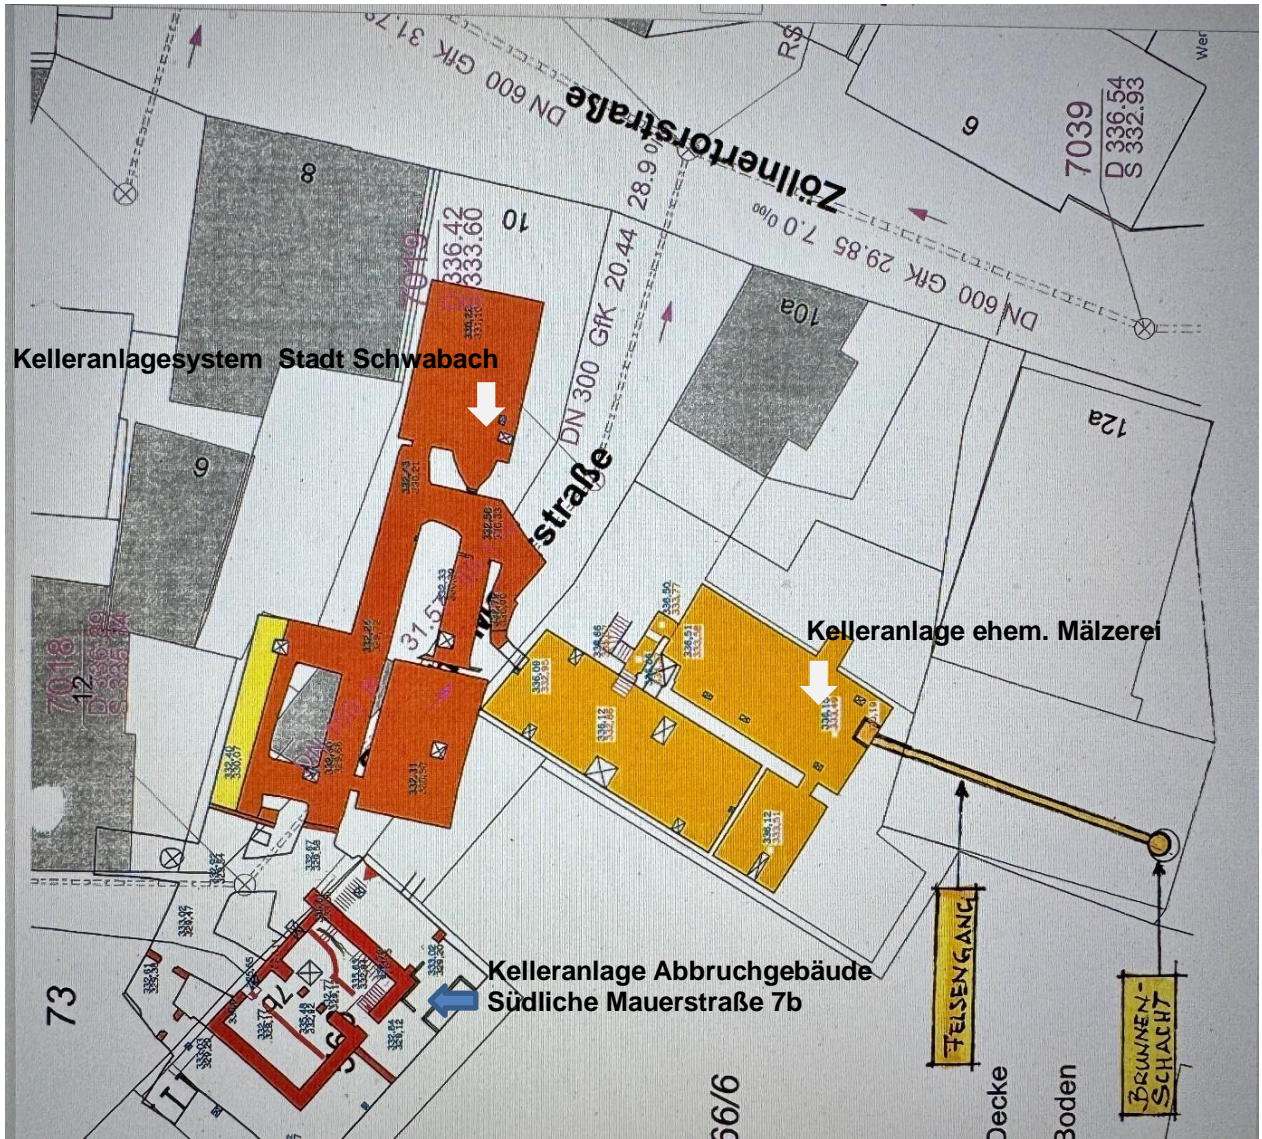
DN 600 GfK 31.7‰

Zöllnertorstraße

9

7039
D 336.54
S 332.93

8

10

7019
D 336.42
S 333.60

28.9‰

DN 600 GfK 29.85 7.0‰

10a

12a

Kelleranlagesystem Stadt Schwabach

DN 300 GfK 20.44

straße

6

31.5

Kelleranlage ehem. Mälzerei

7018
12
D 336.89
S 335.14

73

Kelleranlage Abbruchgebäude
Südliche Mauerstraße 7b

FELSENGANG

BRUNNEN-SCHACHT

Decke

Boden

66/6

Wer